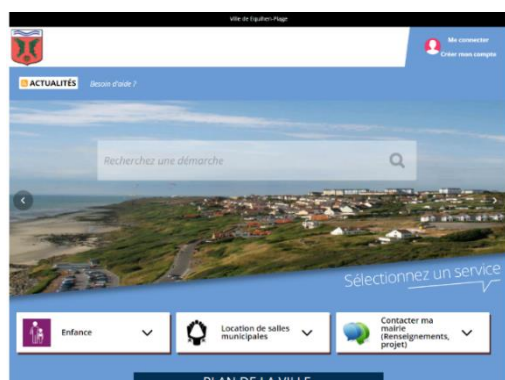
Ville de Equihen-Plage

Me connecter
Créer mon compte

ACTUALITÉS
Besoin d'aide ?

Recherchez une démarche

Sélectionnez un service

Enfance

Location de salles municipales

Contacter ma mairie (Renseignements, projet)

PLAN DE LA VILLE